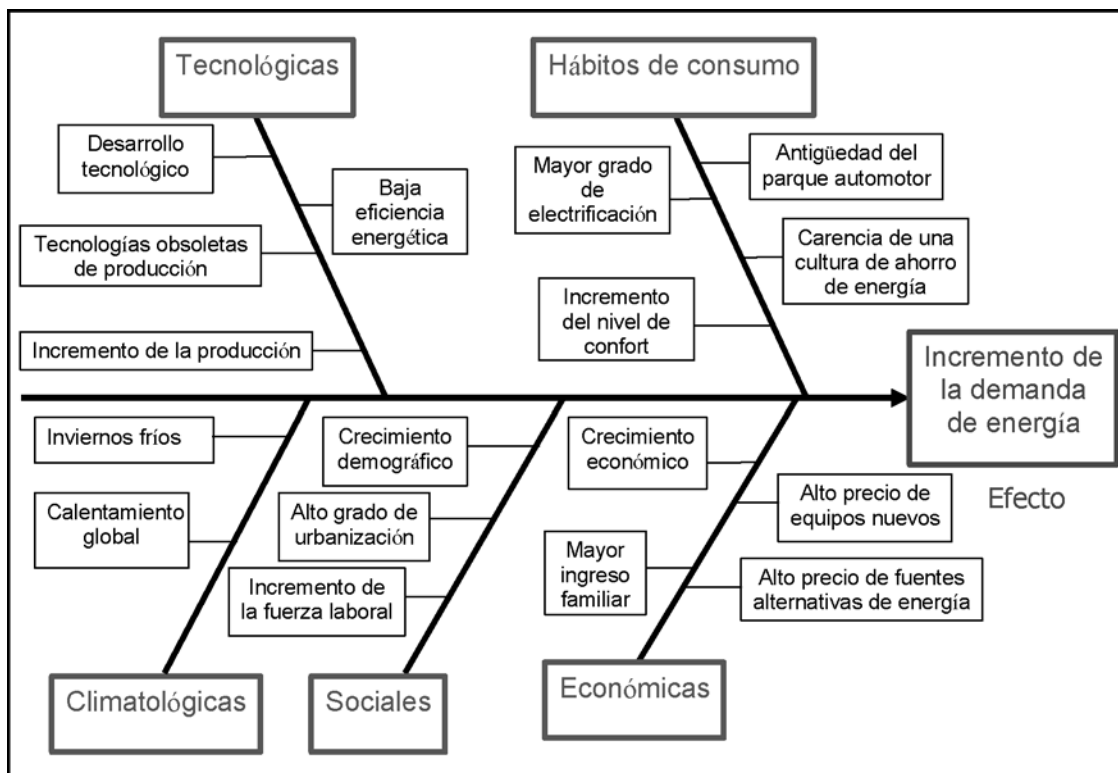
Tecnológicas

Hábitos de consumo

Desarrollo tecnológico

Baja eficiencia energética

Tecnologías obsoletas de producción

Incremento de la producción

Mayor grado de electrificación

Antigüedad del parque automotor

Carencia de una cultura de ahorro de energía

Incremento del nivel de confort

Incremento de la demanda de energía

Efecto

Inviernos fríos

Calentamiento global

Crecimiento demográfico

Alto grado de urbanización

Incremento de la fuerza laboral

Crecimiento económico

Alto precio de equipos nuevos

Mayor ingreso familiar

Alto precio de fuentes alternativas de energía

Climatológicas

Sociales

Económicas